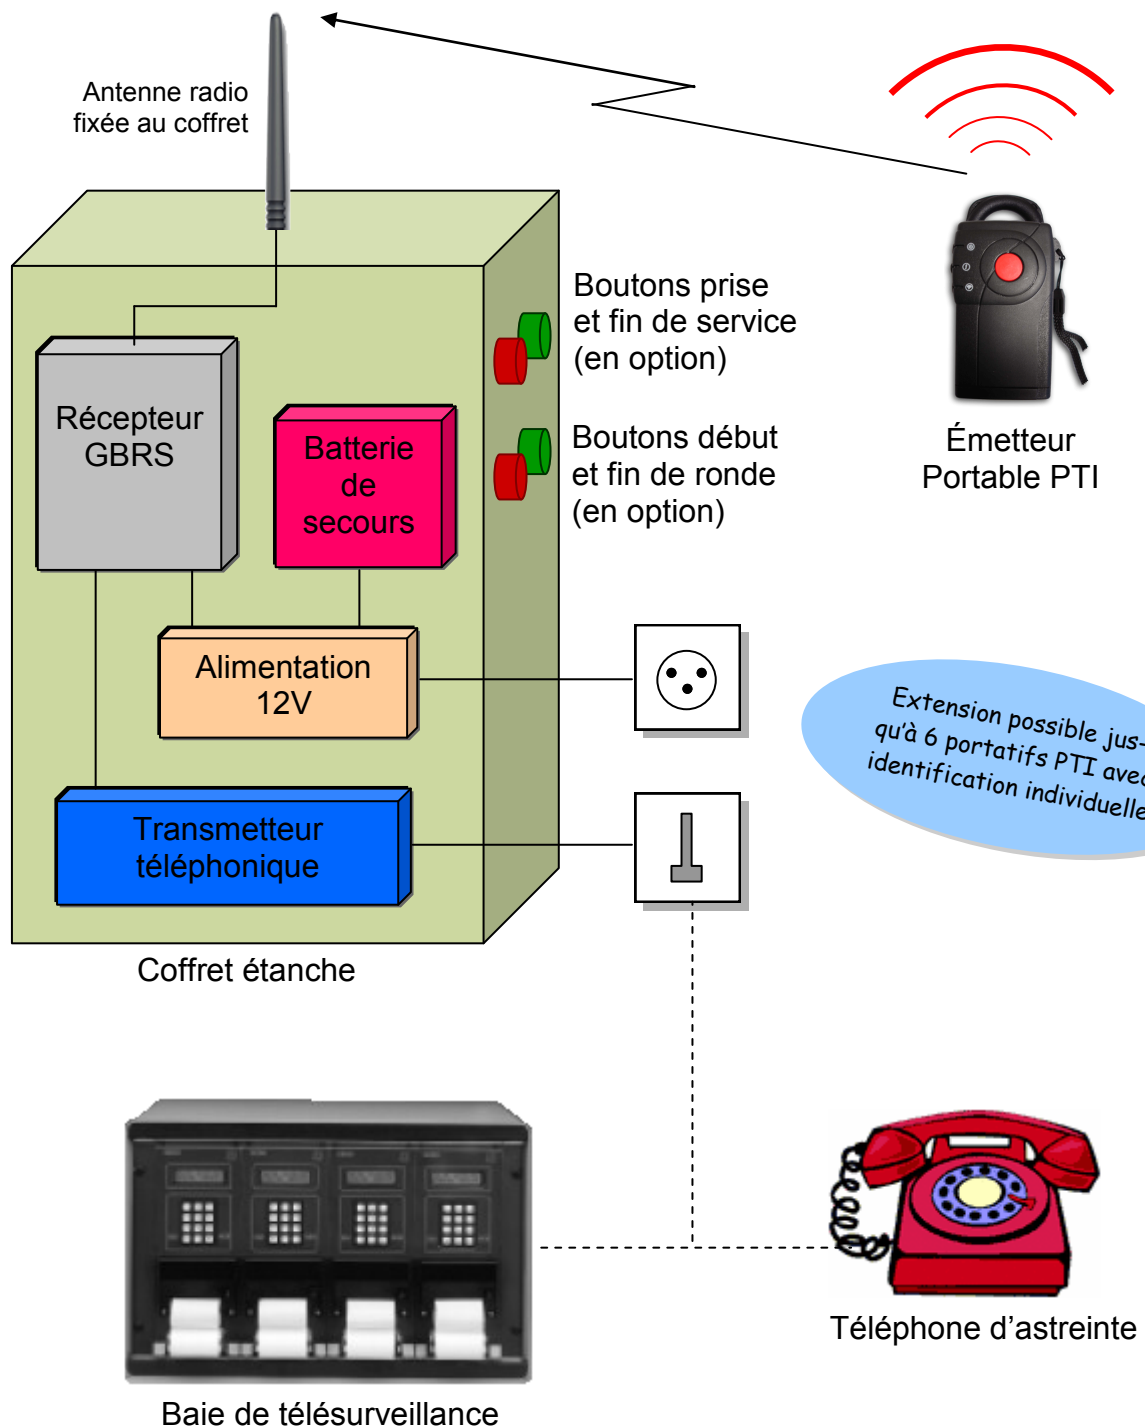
Antenne radio fixée au coffret

Boutons prise et fin de service (en option)

Récepteur GBRS

Batterie de secours

Boutons début et fin de ronde (en option)

Émetteur Portable PTI

Alimentation 12V

Extension possible jus- qu'à 6 portatifs PTI avec identification individuelle

Transmetteur téléphonique

Coffret étanche

Téléphone d'astreinte

Baie de télésurveillance